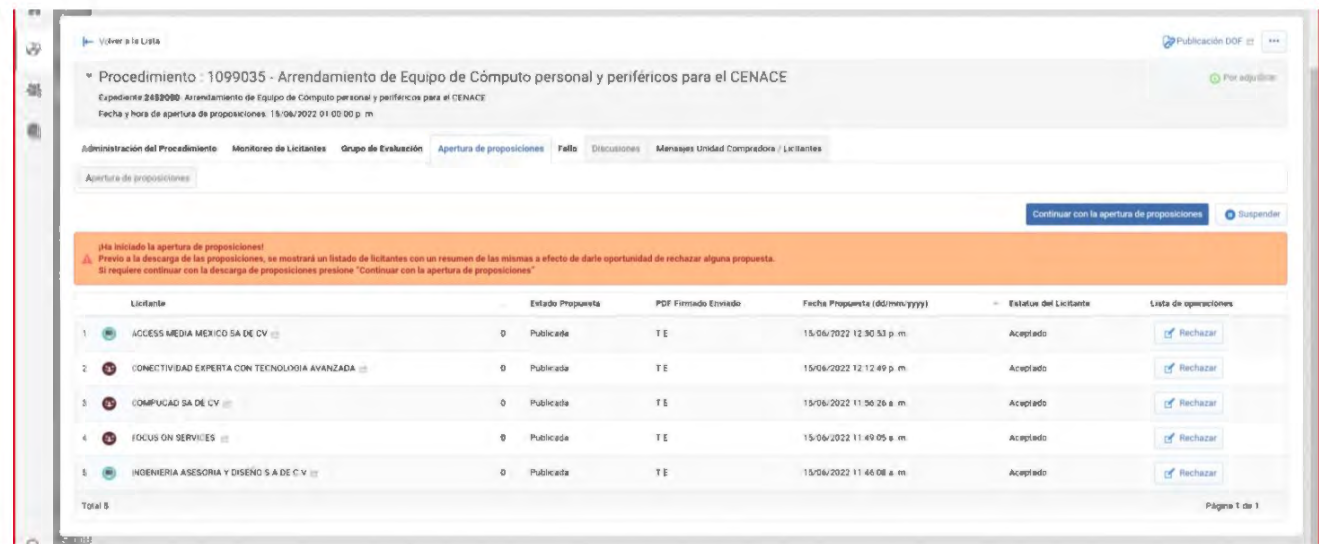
Volver a la Lista

Publicación DOF

Procedimiento : 1099035 - Arrendamiento de Equipo de Cómputo personal y periféricos para el CENACE

Por adjudicar

Expediente 2452080: Arrendamiento de Equipo de Cómputo personal y periféricos para el CENACE

Fecha y hora de apertura de proposiciones: 15/06/2022 01:00:00 p. m.

Administración del Procedimiento | Monitoreo de Licitantes | Grupo de Evaluación | Apertura de proposiciones | Fallo | Discusiones | Mensajes Unidad Compradora / Licitantes

Apertura de proposiciones

Continuar con la apertura de proposiciones | Suspender

¡Ha iniciado la apertura de proposiciones!
Previo a la descarga de las proposiciones, se mostrará un listado de licitantes con un resumen de las mismas a efecto de darle oportunidad de rechazar alguna propuesta.
Si requiere continuar con la descarga de proposiciones presione "Continuar con la apertura de proposiciones"

| | Licitante | | Estado Propuesta | PDF Firmado Enviado | Fecha Propuesta (dd/mm/yyyy) | Estatus del Licitante | Lista de operaciones |
|---|---|---|---|---|---|---|---|
| 1 | ACCESS MEDIA MEXICO SA DE CV | 0 | Publicada | T E | 15/06/2022 12:30:53 p. m. | Aceptado | Rechazar |
| 2 | CONECTIVIDAD EXPERTA CON TECNOLOGIA AVANZADA | 0 | Publicada | T E | 15/06/2022 12:12:49 p. m. | Aceptado | Rechazar |
| 3 | COMPUCAD SA DE CV | 0 | Publicada | T E | 15/06/2022 11:56:26 a. m. | Aceptado | Rechazar |
| 4 | FOCUS ON SERVICES | 0 | Publicada | T E | 15/06/2022 11:49:05 a. m. | Aceptado | Rechazar |
| 5 | INGENIERIA ASESORIA Y DISEÑO S.A DE C.V | 0 | Publicada | T E | 15/06/2022 11:46:08 a. m. | Aceptado | Rechazar |

Total 5

Página 1 de 1